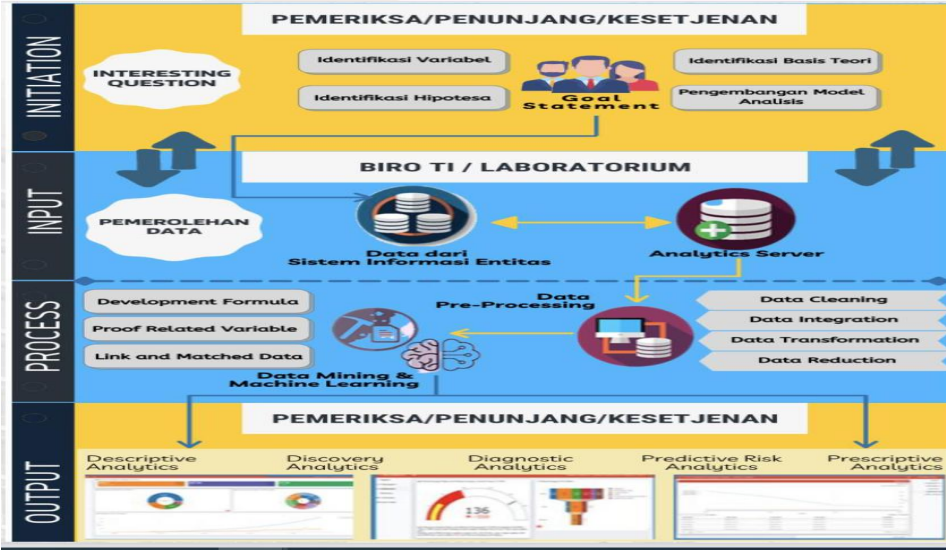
INITIATION

PEMERIKSA/PENUNJANG/KESETJENAN

INTERESTING QUESTION

Identifikasi Variabel

Identifikasi Hipotesa

Goal Statement

Identifikasi Basis Teori

Pengembangan Model Analisis

INPUT

BIRO TI / LABORATORIUM

PEMEROLEHAN DATA

Data dari Sistem Informasi Entitas

Analytics Server

PROCESS

Development Formula

Proof Related Variable

Link and Matched Data

Data Mining & Machine Learning

Data Pre-Processing

Data Cleaning

Data Integration

Data Transformation

Data Reduction

OUTPUT

PEMERIKSA/PENUNJANG/KESETJENAN

Descriptive Analytics

Discovery Analytics

Diagnostic Analytics

Predictive Risk Analytics

Prescriptive Analytics

136